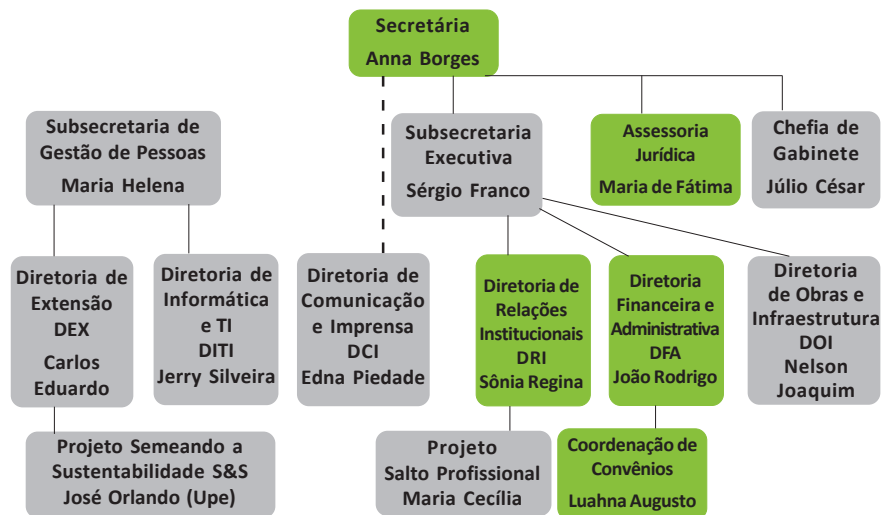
Secretária
Anna Borges

Subsecretaria de Gestão de Pessoas
Maria Helena

Subsecretaria Executiva
Sérgio Franco

Assessoria Jurídica
Maria de Fátima

Chefia de Gabinete
Júlio César

Diretoria de Extensão DEX
Carlos Eduardo

Diretoria de Informática e TI
DITI
Jerry Silveira

Diretoria de Comunicação e Imprensa
DCI
Edna Piedade

Diretoria de Relações Institucionais
DRI
Sônia Regina

Diretoria Financeira e Administrativa
DFA
João Rodrigo

Diretoria de Obras e Infraestrutura
DOI
Nelson Joaquim

Projeto Semeando a Sustentabilidade S&S
José Orlando (Upe)

Projeto Salto Profissional
Maria Cecília

Coordenação de Convênios
Luahna Augusto